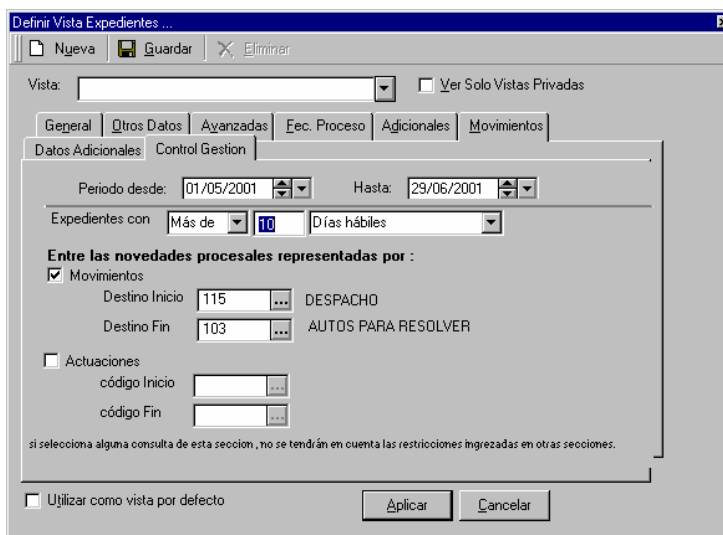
Definir Vista Expedientes ...

Nueva | Guardar | Eliminar

Vista:

Ver Solo Vistas Privadas

General | Otros Datos | Avanzadas | Fec. Proceso | Adicionales | Movimientos

Datos Adicionales | Control Gestion

Periodo desde: 01/05/2001 Hasta: 29/06/2001

Expedientes con Más de 10 Días hábiles

Entre las novedades procesales representadas por :

Movimientos

Destino Inicio 115 ... DESPACHO

Destino Fin 103 ... AUTOS PARA RESOLVER

Actuaciones

código Inicio ...

código Fin ...

si selecciona alguna consulta de esta seccion , no se tendrán en cuenta las restricciones ingrezadas en otras secciones.

Utilizar como vista por defecto

Aplicar Cancelar